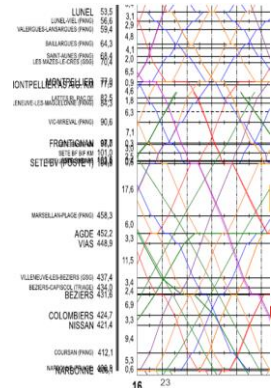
LUNEL 53,5
LUNEL-VIEL (PANG) 56,6
VALERGUES-LANSARGUES (PANG) 59,4
BAILLARGUES (PANG) 64,3
SAINT-AUNES (PANG) 68,6
LES MAZES-LE-CRES (GSB) 70,4
MONTPELLIER 77,8
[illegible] 82,8
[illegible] 84,0
VIC-MIREVAL (PANG) 90,6
FRONTIGNAN 97,7
SETE BIF BIF-MR 101,0
SETE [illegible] 103,8
MARSEILLAN-PLAGE (PANG) 458,3
AGDE 452,2
VIAS 448,9
VILLENEUVE-LES-BEZIERS (GSB) 437,4
BEZIERS-CAPISCOL (TRIAGE) 434,2
BEZIERS 431,6
COLOMBIERS 424,7
NISSAN 421,4
COURSAN (PANG) 412,1
NARBONNE 406,1
3,1
2,8
4,8
4,1
2,6
1,8
6,5
0,9
6,1
1,6
1,2
6,3
7,1
3,3
0,3
0,4
17,6
6,0
3,3
11,5
3,3
2,6
6,9
3,3
9,4
5,3
0,0
16
23